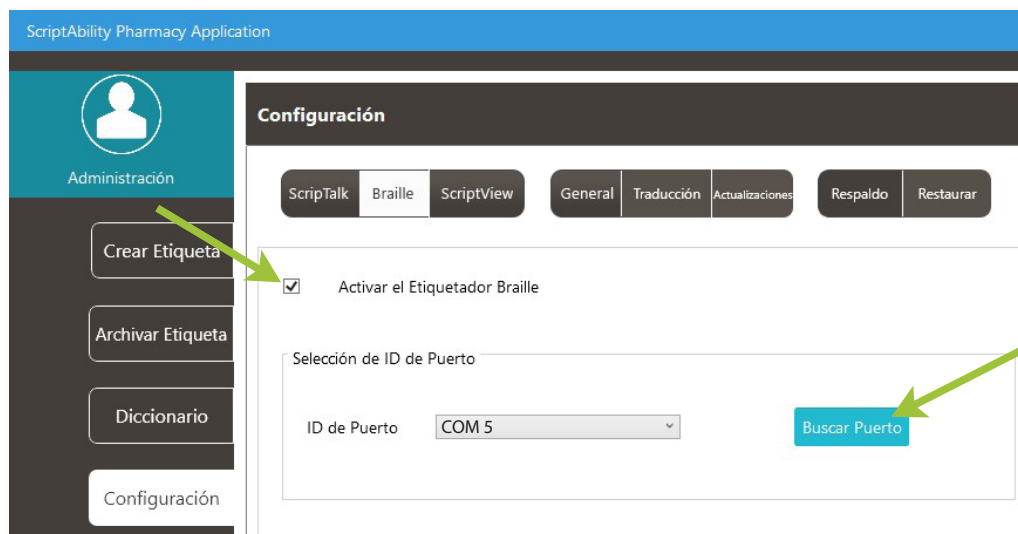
ScriptAbility Pharmacy Application

Administración

Crear Etiqueta

Archivar Etiqueta

Diccionario

Configuración

Configuración

ScripTalk | Braille | ScriptView

General | Traducción | Actualizaciones

Respaldo | Restaurar

Activar el Etiquetador Braille

Selección de ID de Puerto

ID de Puerto COM 5

Buscar Puerto